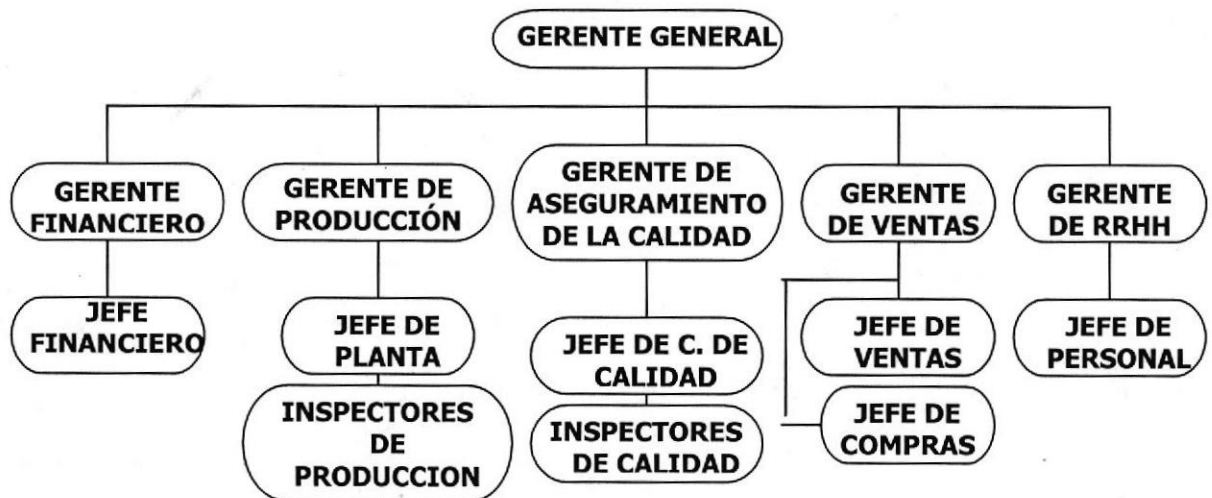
GERENTE GENERAL

GERENTE FINANCIERO

JEFE FINANCIERO

GERENTE DE PRODUCCIÓN

JEFE DE PLANTA

INSPECTORES DE PRODUCCION

GERENTE DE ASEGURAMIENTO DE LA CALIDAD

JEFE DE C. DE CALIDAD

INSPECTORES DE CALIDAD

GERENTE DE VENTAS

JEFE DE VENTAS

JEFE DE COMPRAS

GERENTE DE RRHH

JEFE DE PERSONAL